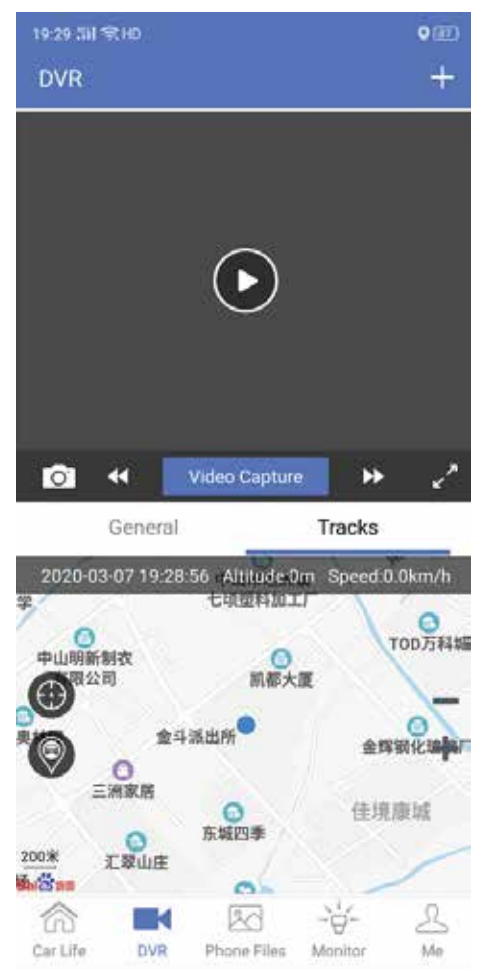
19:29 HD

DVR +

Video Capture

General Tracks

2020-03-07 19:28:56 Altitude:0m Speed:0.0km/h

学

七坝面料加工厂

中山明新制衣
限公司

TOD万科城

凯都大厦

金斗派出所

金辉钢化玻璃

三洲家居

佳境康城

东城四季

200米

汇翠山庄

Car Life DVR Phone Files Monitor Me